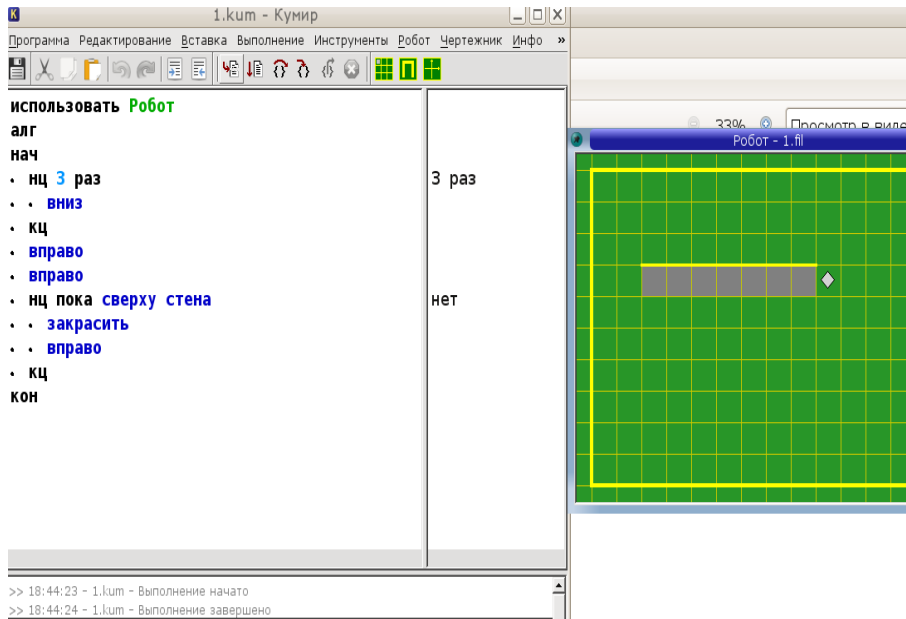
1.kum - Кумир

Программа Редактирование Вставка Выполнение Инструменты Робот Чертежник Инфо »

использовать Робот
алг
нач
· нц 3 раз
· · вниз
· кц
· вправо
· вправо
· нц пока сверху стена
· · закрасить
· · вправо
· кц
кон

3 раз

нет

33%

Просмотр в виде

Робот - 1.fil

>> 18:44:23 - 1.kum - Выполнение начато
>> 18:44:24 - 1.kum - Выполнение завершено